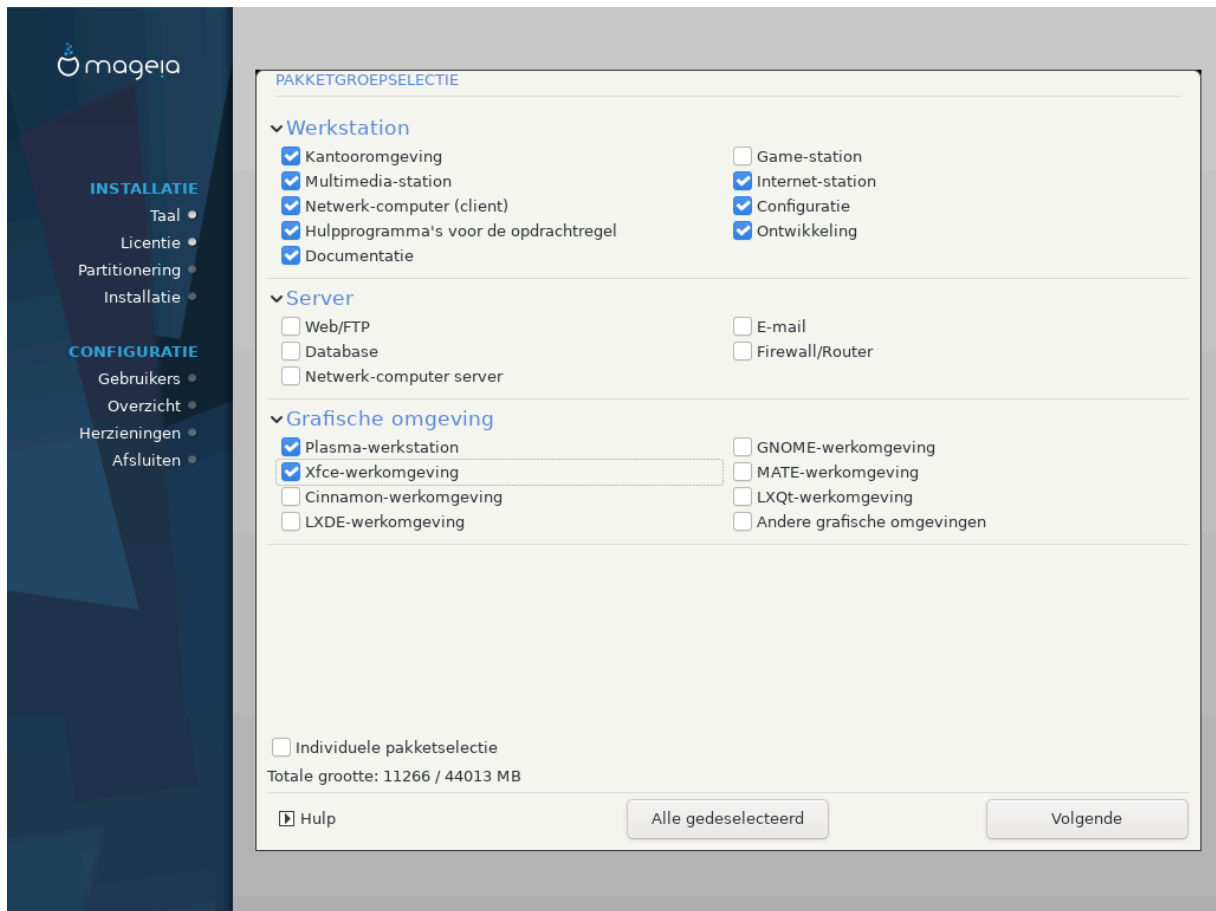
mageia

INSTALLATIE
Taal
Licentie
Partitionering
Installatie

CONFIGURATIE
Gebruikers
Overzicht
Herzieningen
Afsluiten

PAKKETGROEPSELECTIE

Werkstation
Kantooromgeving
Multimedia-station
Netwerk-computer (client)
Hulpprogramma's voor de opdrachtregel
Documentatie
Game-station
Internet-station
Configuratie
Ontwikkeling

Server
Web/FTP
Database
Netwerk-computer server
E-mail
Firewall/Router

Grafische omgeving
Plasma-werkstation
Xfce-werkomgeving
Cinnamon-werkomgeving
LXDE-werkomgeving
GNOME-werkomgeving
MATE-werkomgeving
LXQt-werkomgeving
Andere grafische omgevingen

Individuele pakketselectie
Totale grootte: 11266 / 44013 MB

Hulp
Alle gedeselecteerd
Volgende